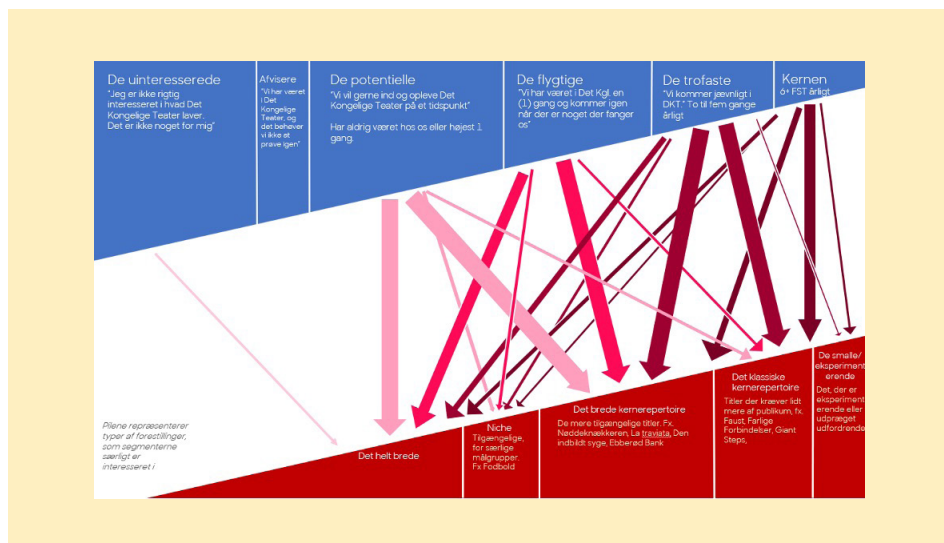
De uinteresserede
"Jeg er ikke rigtig interesseret i hvad Det Kongelige Teater laver. Det er ikke noget for mig"

Afvisere
"Vi har været i Det Kongelige Teater, og det behøver vi ikke at prøve igen"

De potentielle
"Vi vil gerne ind og opleve Det Kongelige Teater på et tidspunkt"

Har aldrig været hos os eller højest 1 gang.

De flygtige
"Vi har været i Det Kgl. en (1) gang og kommer igen når der er noget der fanger os"

De trofaste
"Vi kommer jævnligt i DKT." To til fem gange årligt

Kernen
6+ FST årligt

Pilene repræsenterer typer af forestillinger, som segmenterne særligt er interesseret i

Det helt brede

Niche
Tilgængelige, for særlige målgrupper. Fx Fodbold

Det brede kernerepertoire
De mere tilgængelige titler. Fx. Nøddeknækkeren, La traviata, Den indbildt syge, Ebberød Bank

Det klassiske kernerepertoire
Titler der kræver lidt mere af publikum, fx. Faust, Farlige Forbindelser, Giant Steps,

De smalle/ eksperimenterende
Det, der er eksperimenterende eller udpræget udfordrende